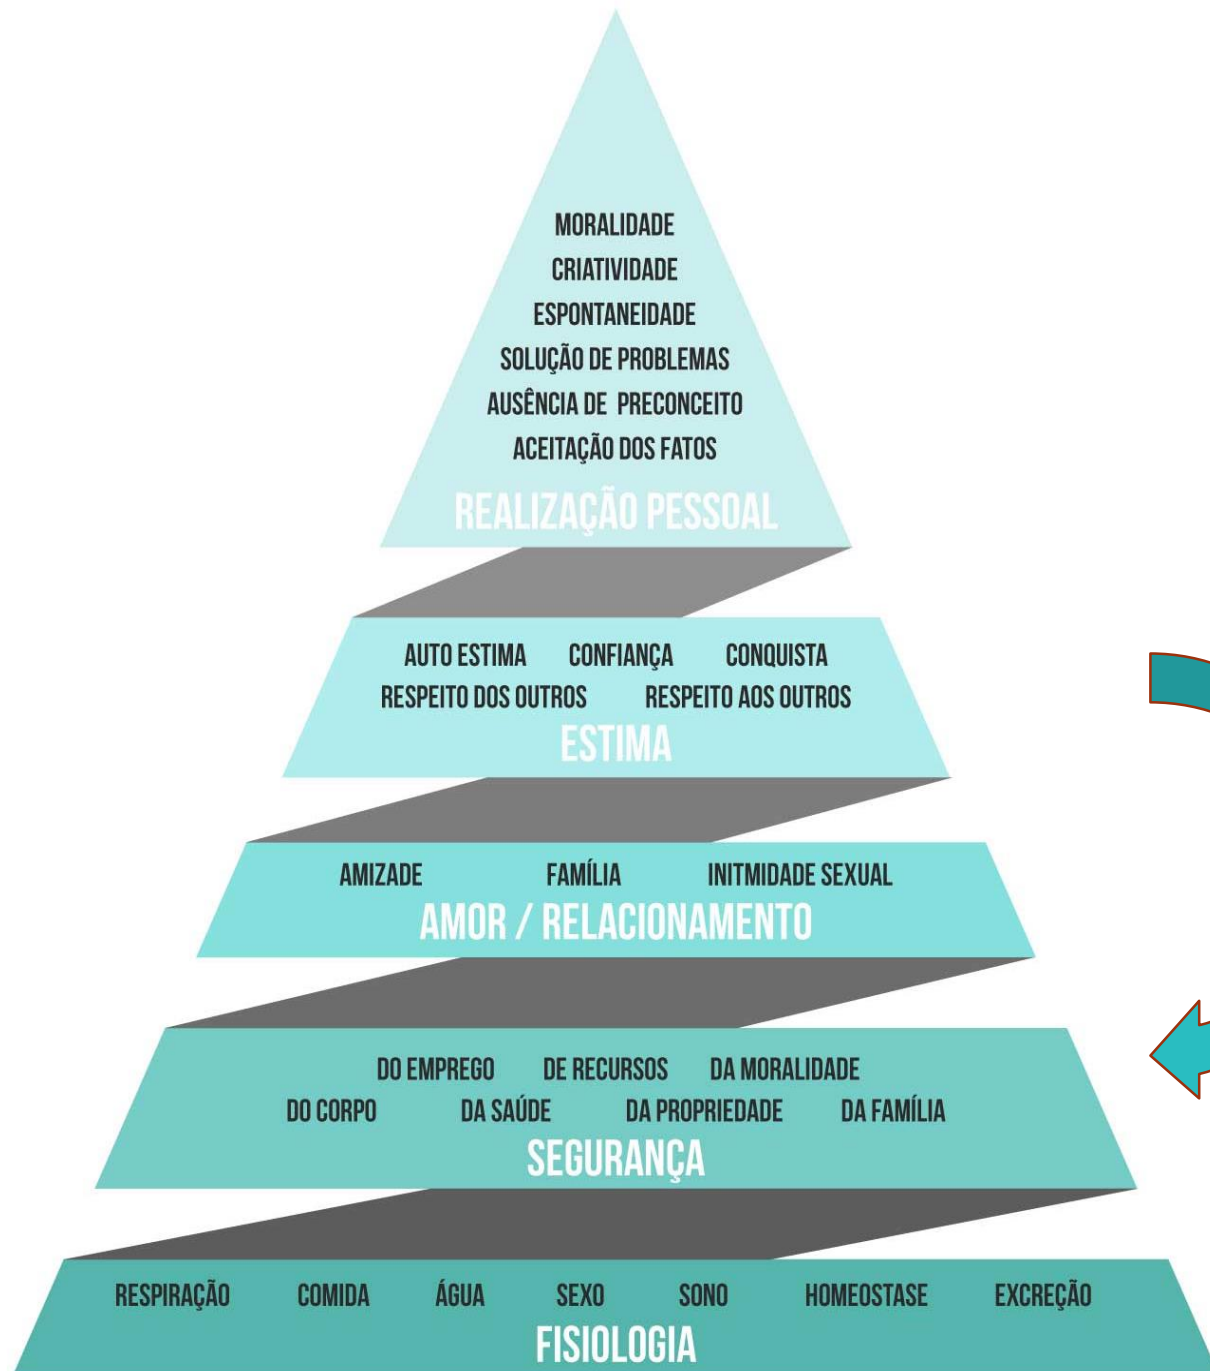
MORALIDADE
CRIATIVIDADE
ESPONTANEIDADE
SOLUÇÃO DE PROBLEMAS
AUSÊNCIA DE PRECONCEITO
ACEITAÇÃO DOS FATOS
REALIZAÇÃO PESSOAL

AUTO ESTIMA CONFIANÇA CONQUISTA
RESPEITO DOS OUTROS RESPEITO AOS OUTROS
ESTIMA

AMIZADE FAMÍLIA INITMIDADE SEXUAL
AMOR / RELACIONAMENTO

DO EMPREGO DE RECURSOS DA MORALIDADE
DO CORPO DA SAÚDE DA PROPRIEDADE DA FAMÍLIA
SEGURANÇA

RESPIRAÇÃO COMIDA ÁGUA SEXO SONO HOMEOSTASE EXCREÇÃO
FISIOLOGIA